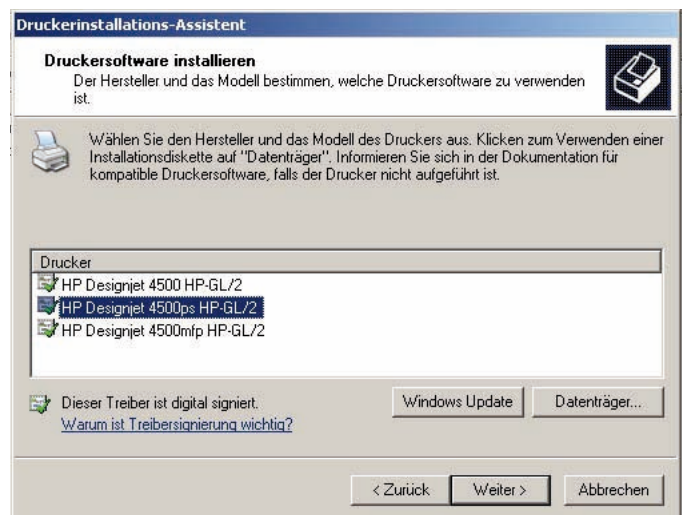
Druckerinstallations-Assistent

Druckersoftware installieren
Der Hersteller und das Modell bestimmen, welche Druckersoftware zu verwenden ist.

Wählen Sie den Hersteller und das Modell des Druckers aus. Klicken zum Verwenden einer Installationsdiskette auf "Datenträger". Informieren Sie sich in der Dokumentation für kompatible Druckersoftware, falls der Drucker nicht aufgeführt ist.

Drucker
HP Designjet 4500 HP-GL/2
HP Designjet 4500ps HP-GL/2
HP Designjet 4500mfp HP-GL/2

Dieser Treiber ist digital signiert.
Warum ist Treibersignierung wichtig?

Windows Update
Datenträger...

< Zurück
Weiter >
Abbrechen